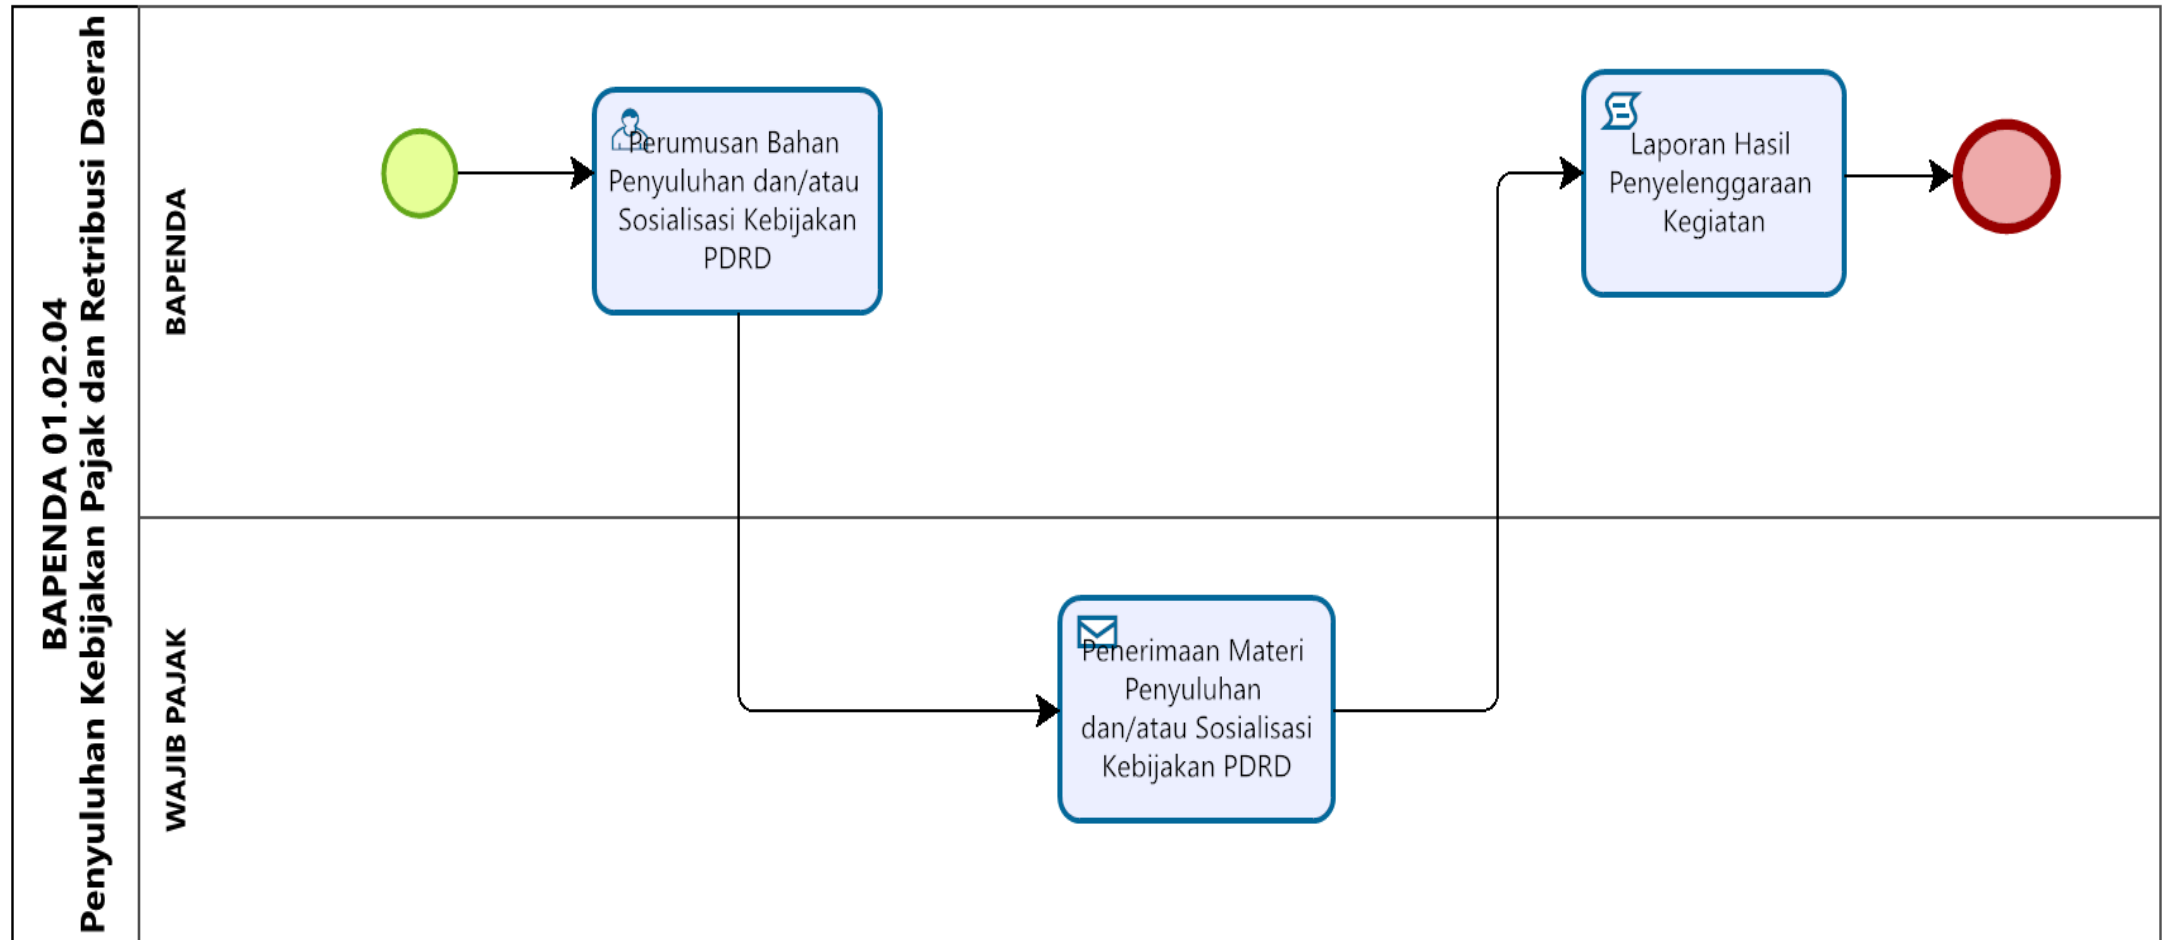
BAPENDA 01.02.04
Penyuluhan Kebijakan Pajak dan Retribusi Daerah

BAPENDA

Perumusan Bahan Penyuluhan dan/atau Sosialisasi Kebijakan PDRD

Laporan Hasil Penyelenggaraan Kegiatan

WAJIB PAJAK

Penerimaan Materi Penyuluhan dan/atau Sosialisasi Kebijakan PDRD